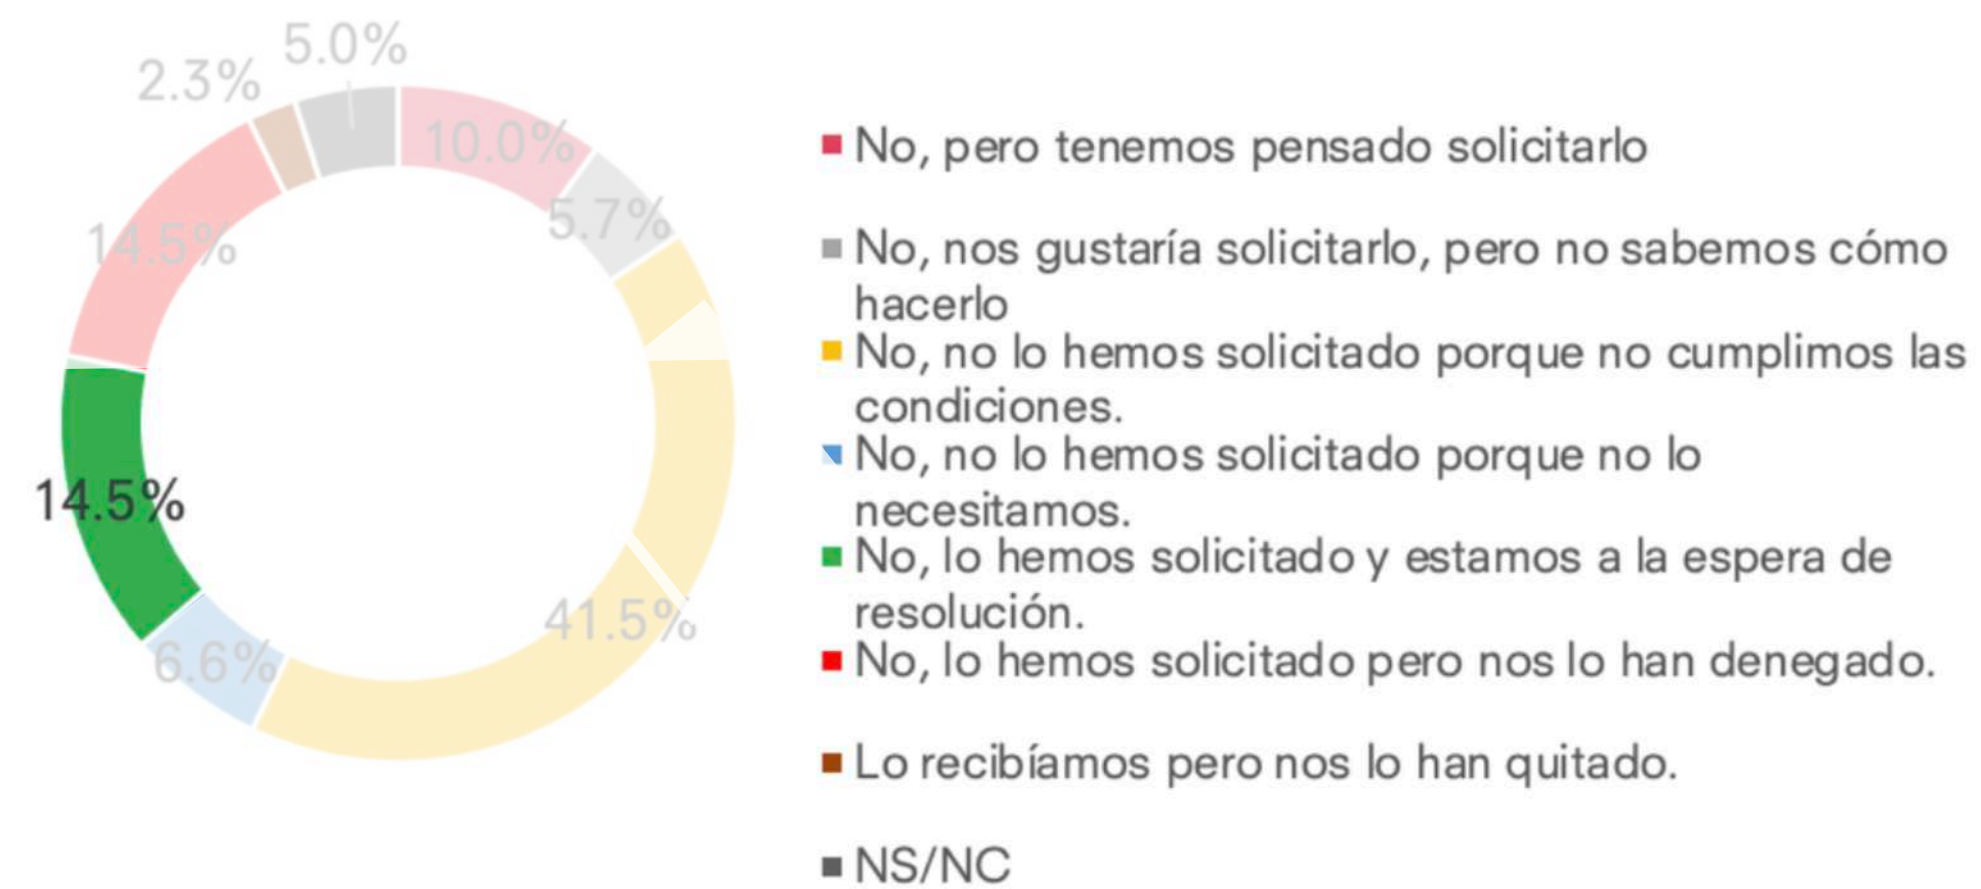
5.0%
2.3%
10.0%
14.5%
5.7%
14.5%
41.5%
6.6%

No, pero tenemos pensado solicitarlo

No, nos gustaría solicitarlo, pero no sabemos cómo hacerlo

No, no lo hemos solicitado porque no cumplimos las condiciones.

No, no lo hemos solicitado porque no lo necesitamos.

No, lo hemos solicitado y estamos a la espera de resolución.

No, lo hemos solicitado pero nos lo han denegado.

Lo recibíamos pero nos lo han quitado.

NS/NC